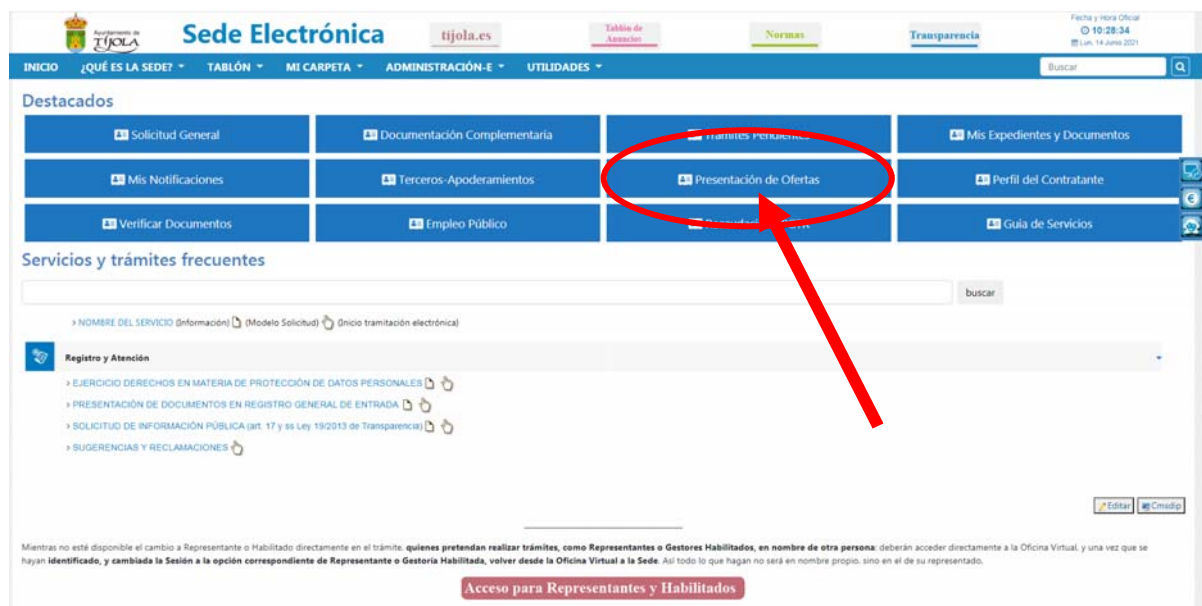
Ayuntamiento de TÍJOLA

Sede Electrónica

tijola.es

Tablón de Anuncios

Normas

Transparencia

Fecha y Hora Oficial
10:28:34
Lun, 14 Junio 2021

INICIO ¿QUÉ ES LA SEDE? TABLÓN MI CARPETA ADMINISTRACIÓN-E UTILIDADES

Buscar

Destacados

Solicitud General
Documentación Complementaria
Trámites Pendientes
Mis Expedientes y Documentos
Mis Notificaciones
Terceros-Apoderamientos
Presentación de Ofertas
Perfil del Contratante
Verificar Documentos
Empleo Público
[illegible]
Guía de Servicios

Servicios y trámites frecuentes

buscar

> NOMBRE DEL SERVICIO (Información) (Modelo Solicitud) (Inicio tramitación electrónica)

Registro y Atención

> EJERCICIO DERECHOS EN MATERIA DE PROTECCIÓN DE DATOS PERSONALES
> PRESENTACIÓN DE DOCUMENTOS EN REGISTRO GENERAL DE ENTRADA
> SOLICITUD DE INFORMACIÓN PÚBLICA (art. 17 y ss Ley 19/2013 de Transparencia)
> SUGERENCIAS Y RECLAMACIONES

Editar Cmsdip

Mientras no esté disponible el cambio a Representante o Habilitado directamente en el trámite, quienes pretendan realizar trámites, como Representantes o Gestores Habilitados, en nombre de otra persona: deberán acceder directamente a la Oficina Virtual, y una vez que se hayan identificado, y cambiada la Sesión a la opción correspondiente de Representante o Gestoría Habilitada, volver desde la Oficina Virtual a la Sede. Así todo lo que hagan no será en nombre propio, sino en el de su representado.

Acceso para Representantes y Habilitados